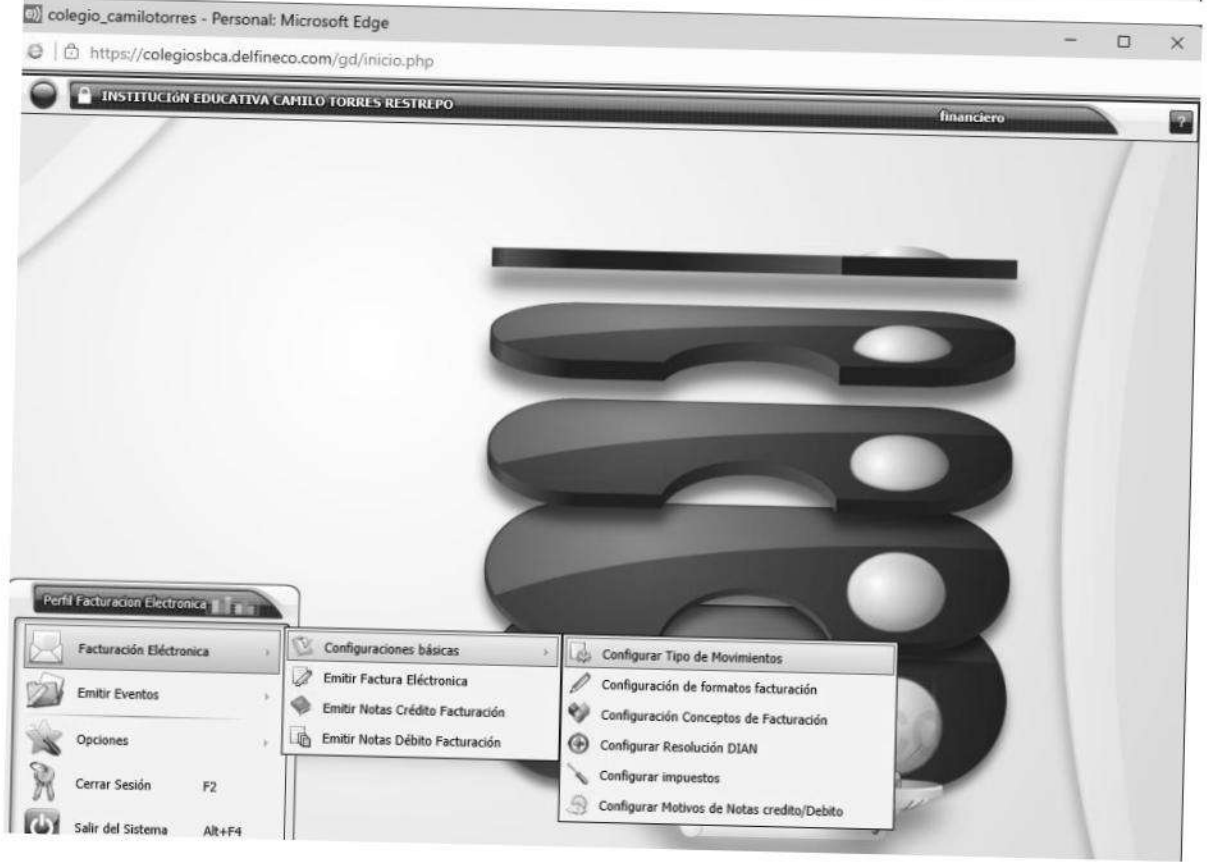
colegio_camilotorres - Personal: Microsoft Edge

https://colegiosbca.delfineco.com/gd/inicio.php

INSTITUCIóN EDUCATIVA CAMILO TORRES RESTREPO

financiero

?

Perfil Facturacion Electronica

Facturación Eléctronica

Emitir Eventos

Opciones

Cerrar Sesión F2

Salir del Sistema Alt+F4

Configuraciones básicas

Emitir Factura Eléctronica

Emitir Notas Crédito Facturación

Emitir Notas Débito Facturación

Configurar Tipo de Movimientos

Configuración de formatos facturación

Configuración Conceptos de Facturación

Configurar Resolución DIAN

Configurar impuestos

Configurar Motivos de Notas credito/Debito